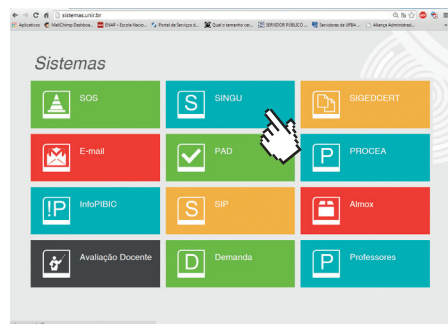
sistemas.unir.br

Aplicativos | MailChimp Dashboa... | ENAP - Escola Nacio... | Portal de Serviços d... | Qual o tamanho cer... | SERVIDOR PÚBLICO ... | Servidores da UFBA ... | Aliança Administrat...

Sistemas

SOS

SINGU

SIGEDCERT

E-mail

PAD

PROCEA

InfoPIBIC

SIP

Almox

Avaliação Docente

Demanda

Professores